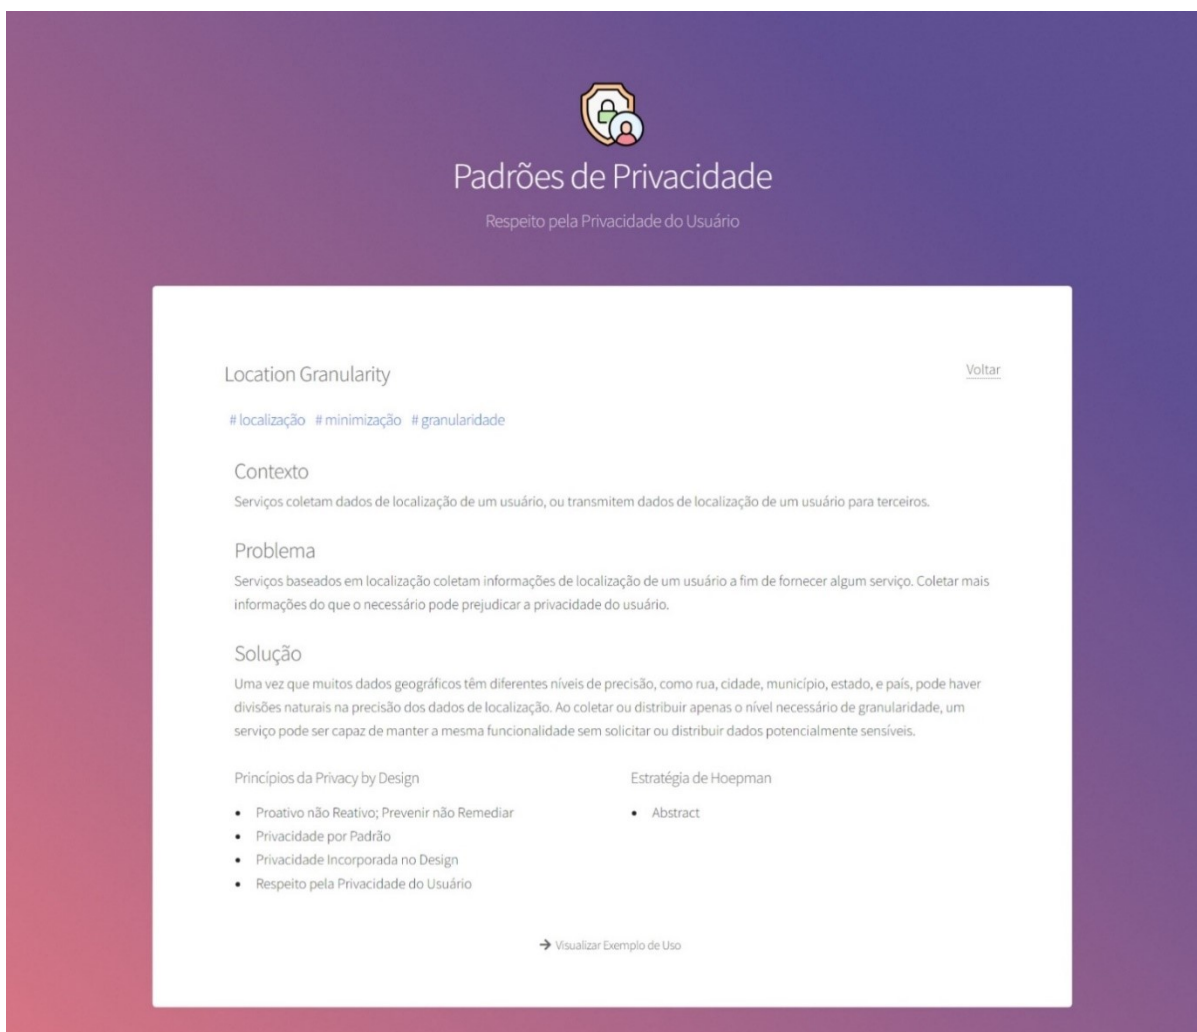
Padrões de Privacidade

Respeito pela Privacidade do Usuário

Location Granularity

Voltar

# localização # minimização # granularidade

Contexto

Serviços coletam dados de localização de um usuário, ou transmitem dados de localização de um usuário para terceiros.

Problema

Serviços baseados em localização coletam informações de localização de um usuário a fim de fornecer algum serviço. Coletar mais informações do que o necessário pode prejudicar a privacidade do usuário.

Solução

Uma vez que muitos dados geográficos têm diferentes níveis de precisão, como rua, cidade, município, estado, e país, pode haver divisões naturais na precisão dos dados de localização. Ao coletar ou distribuir apenas o nível necessário de granularidade, um serviço pode ser capaz de manter a mesma funcionalidade sem solicitar ou distribuir dados potencialmente sensíveis.

Princípios da Privacy by Design

- Proativo não Reativo; Prevenir não Remediar
- Privacidade por Padrão
- Privacidade Incorporada no Design
- Respeito pela Privacidade do Usuário

Estratégia de Hoepman

- Abstract

→ Visualizar Exemplo de Uso